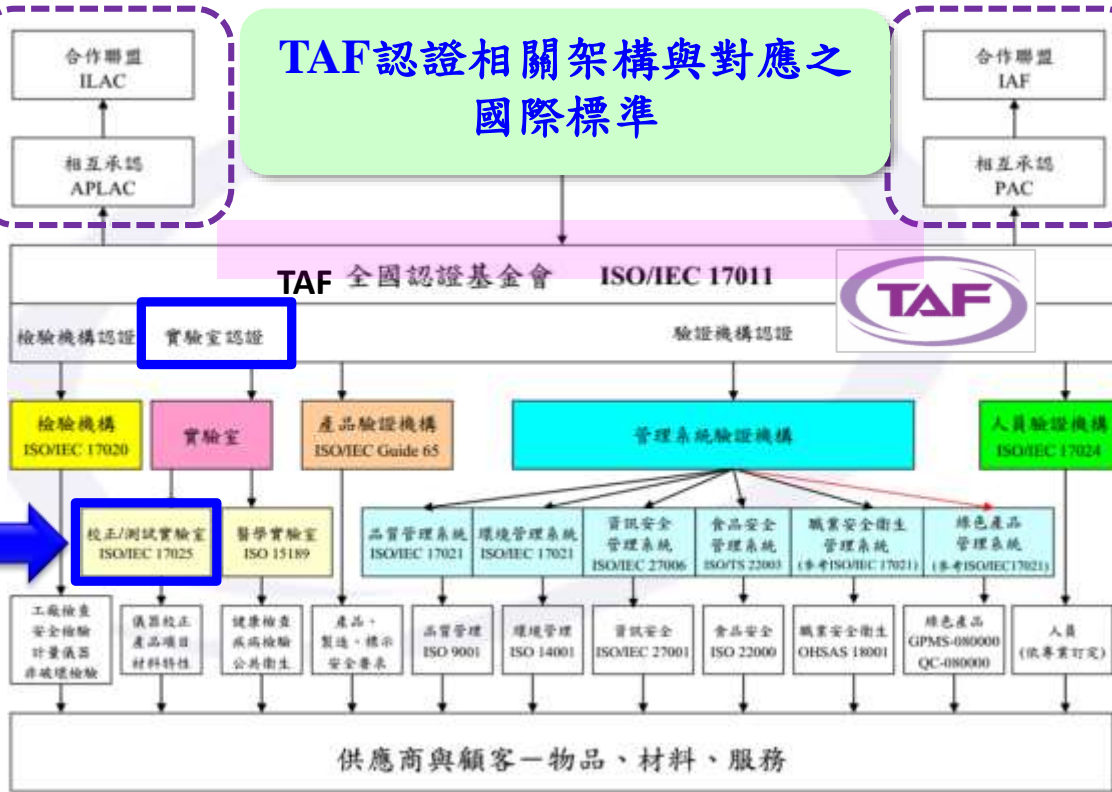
TAF認證相關架構與對應之國際標準

合作聯盟
ILAC

相互承認
APLAC

合作聯盟
IAF

相互承認
PAC

TAF 全國認證基金會 ISO/IEC 17011

TAF

檢驗機構認證

實驗室認證

驗證機構認證

檢驗機構
ISO/IEC 17020

實驗室

產品驗證機構
ISO/IEC Guide 65

管理系統驗證機構

人員驗證機構
ISO/IEC 17024

校正/測試實驗室
ISO/IEC 17025

醫學實驗室
ISO 15189

品質管理系統
ISO/IEC 17021

環境管理系統
ISO/IEC 17021

資訊安全管理系統
ISO/IEC 27006

食品安全管理系統
ISO/TS 22003

職業安全衛生管理系統
(參考ISO/IEC 17021)

綠色產品管理系統
(參考ISO/IEC17021)

工廠檢查
安全檢驗
計量儀器
非破壞檢驗

儀器校正
產品項目
材料特性

健康檢查
疾病檢驗
公共衛生

產品、
製造、標示
安全要求

品質管理
ISO 9001

環境管理
ISO 14001

資訊安全
ISO/IEC 27001

食品安全
ISO 22000

職業安全衛生
OHSAS 18001

綠色產品
GPMS-080000
QC-080000

人員
(依專業訂定)

供應商與顧客一物品、材料、服務